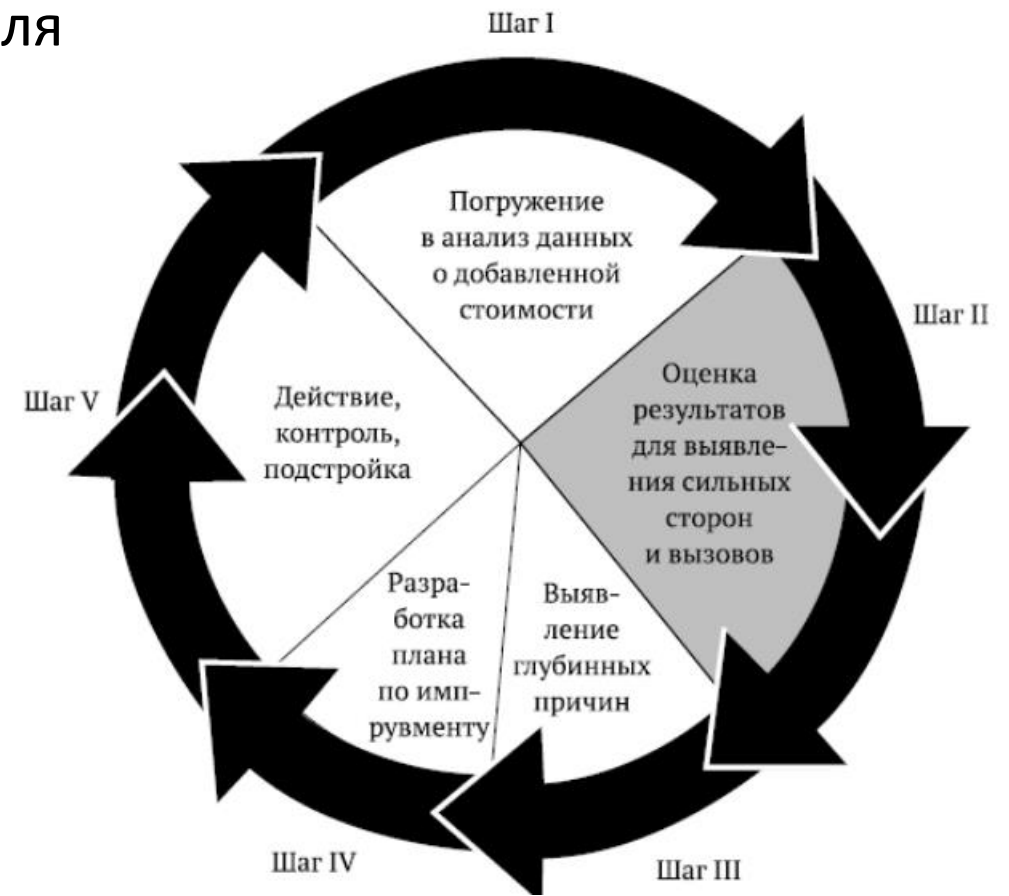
ля

Шаг I

Погружение в анализ данных о добавленной стоимости

Шаг II

Оценка результатов для выявления сильных сторон и вызовов

Шаг III

Выявление глубинных причин

Шаг IV

Разработка плана по импрувменту

Шаг V

Действие, контроль, подстройка